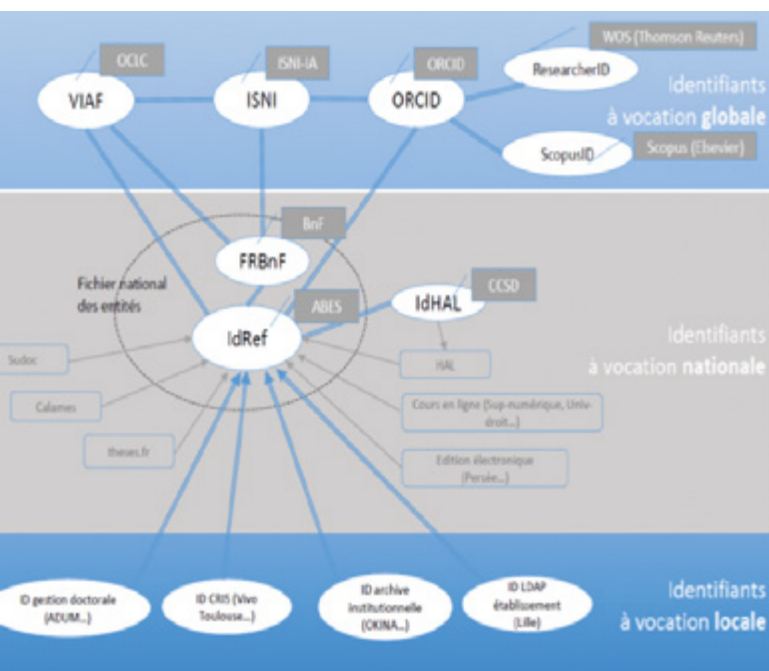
OCLC
ISNI-IA
ORCID
WOS (Thomson Reuters)
VIAF
ISNI
ORCID
ResearcherID
Identifiants à vocation globale
ScopusID
Scopus (Elsevier)

BnF
FRBnF
Fichier national des entités
ABES
IdHAL
CCSD
IdRef
Identifiants à vocation nationale
Sudoc
HAL
Calames
Cours en ligne (Sup-numérique, Univ-droit...)
theses.fr
Edition électronique (Persée...)

ID gestion doctorale (ADUM...)
ID CRIS (Vivo Toulouse...)
ID archive institutionnelle (OKINA...)
ID LDAP établissement (Lille)
Identifiants à vocation locale